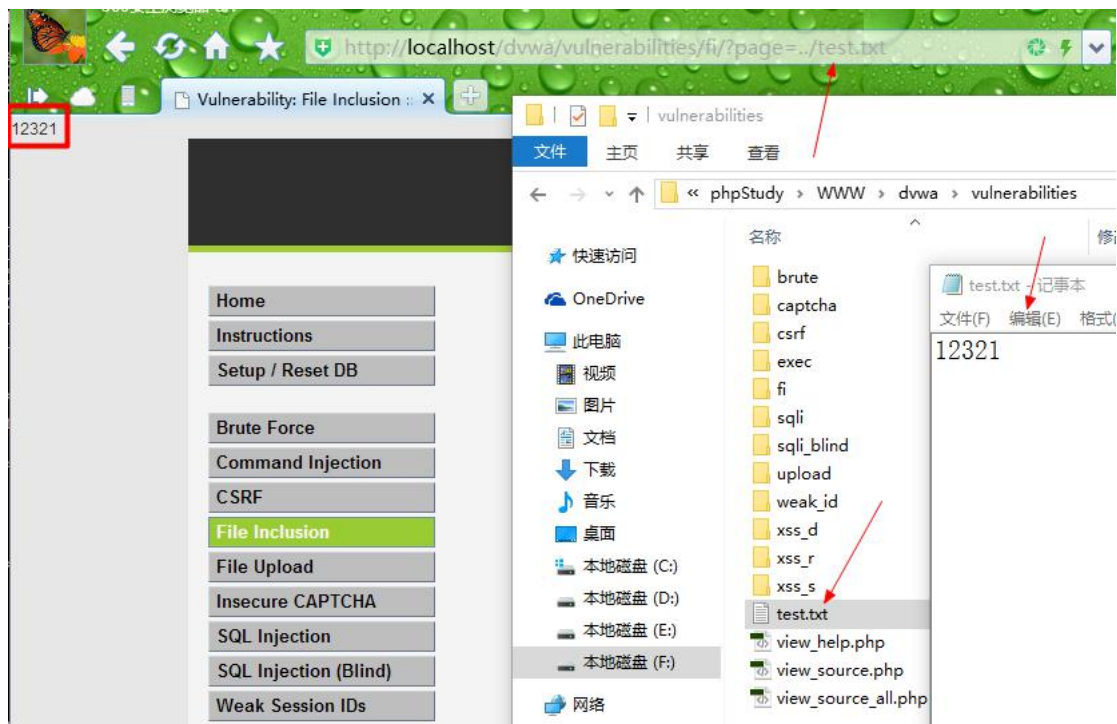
http://localhost/dvwa/vulnerabilities/fi/?page=../test.txt

Vulnerability: File Inclusion ×

12321

Home
Instructions
Setup / Reset DB

Brute Force
Command Injection
CSRF
File Inclusion
File Upload
Insecure CAPTCHA
SQL Injection
SQL Injection (Blind)
Weak Session IDs

vulnerabilities
文件 主页 共享 查看
« phpStudy › WWW › dvwa › vulnerabilities

快速访问
OneDrive
此电脑
视频
图片
文档
下载
音乐
桌面
本地磁盘 (C:)
本地磁盘 (D:)
本地磁盘 (E:)
本地磁盘 (F:)
网络

名称
brute
captcha
csrf
exec
fi
sqli
sqli_blind
upload
weak_id
xss_d
xss_r
xss_s
test.txt
view_help.php
view_source.php
view_source_all.php

test.txt - 记事本
文件(F) 编辑(E) 格式(
12321